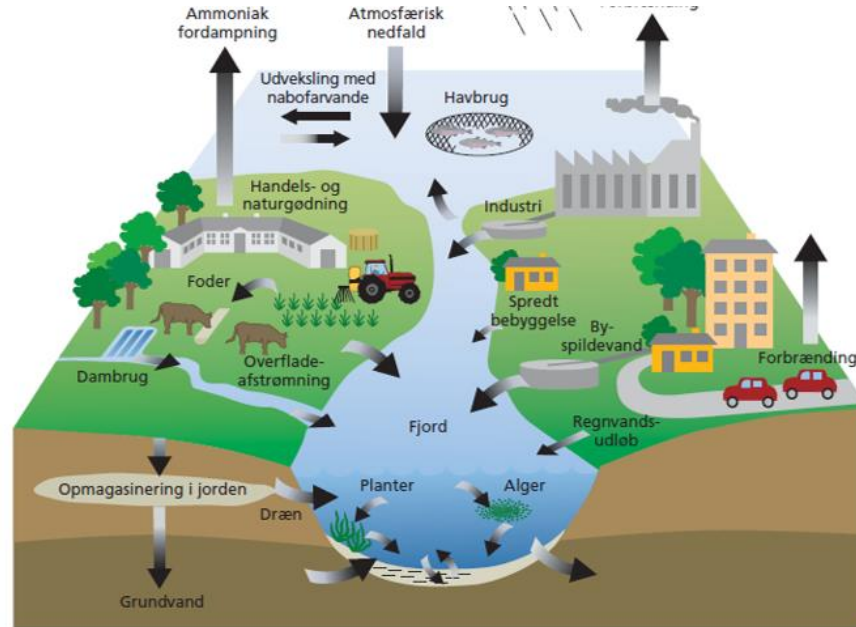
Ammoniak fordampning

Atmosfærisk nedfald

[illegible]

Udveksling med nabofarvande

Havbrug

Handels- og naturgødning

Industri

Foder

Spredt bebyggelse

By-spildevand

Forbrænding

Dambrug

Overflade-afstrømning

Fjord

Regnvands-udløb

Opmagasinering i jorden

Planter

Alger

Dræn

Grundvand